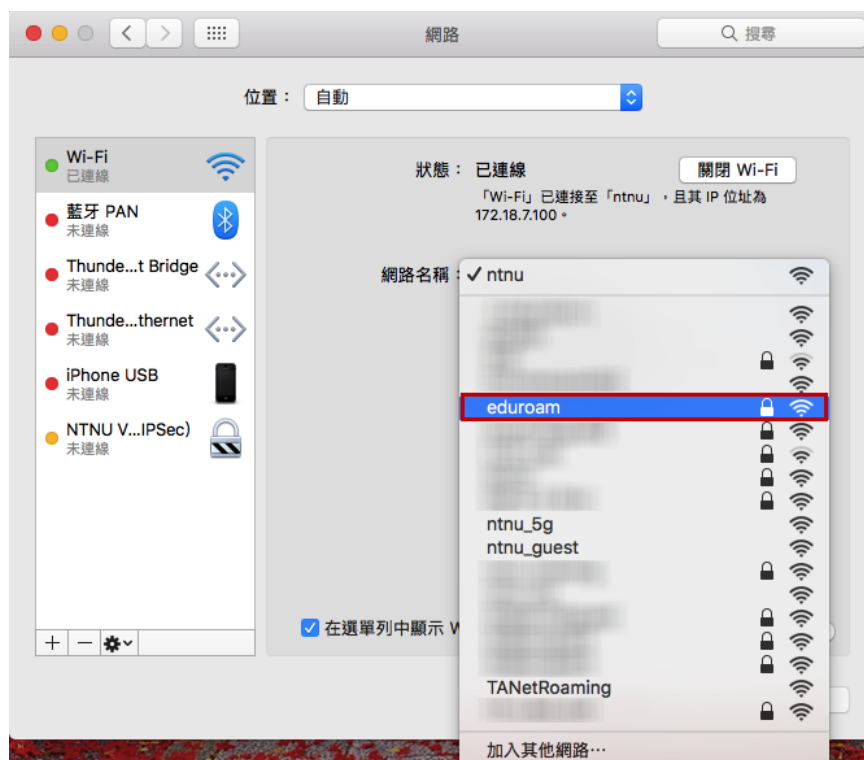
網路

搜尋

位置： 自動

Wi-Fi
已連線

藍牙 PAN
未連線

Thunde...t Bridge
未連線

Thunde...thernet
未連線

iPhone USB
未連線

NTNU V...IPSec)
未連線

+ − ⚙

狀態： 已連線

關閉 Wi-Fi

「Wi-Fi」已連接至「ntnu」，且其 IP 位址為 172.18.7.100。

網路名稱： ✓ ntnu

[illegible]

eduroam

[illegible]

ntnu_5g
ntnu_guest

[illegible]

TANetRoaming

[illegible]

加入其他網路⋯

在選單列中顯示 W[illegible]